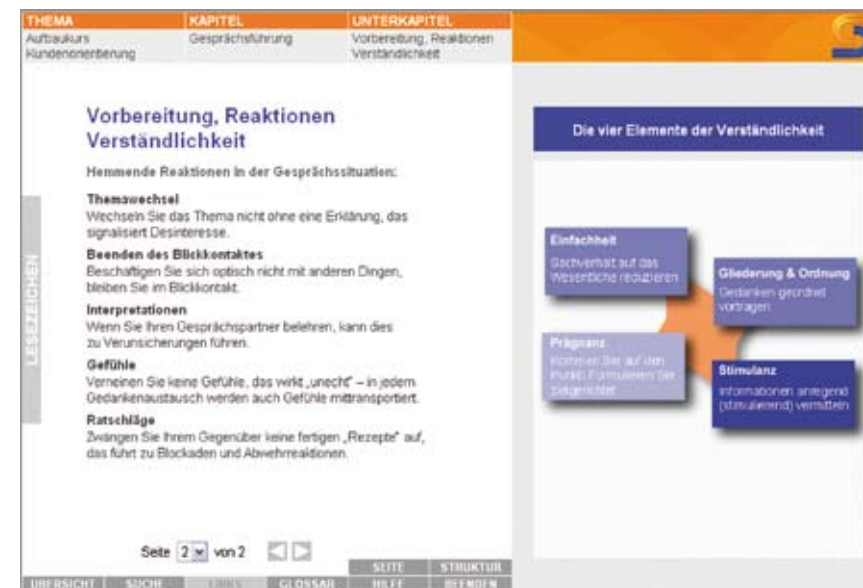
THEMA
Aufbaukurs Kundenorientierung

KAPITEL
Gesprächsführung

UNTERKAPITEL
Vorbereitung, Reaktionen Verständlichkeit

LESEZEICHEN

Vorbereitung, Reaktionen Verständlichkeit

Hemmende Reaktionen in der Gesprächssituation:

Themawechsel
Wechseln Sie das Thema nicht ohne eine Erklärung, das signalisiert Desinteresse.

Beenden des Blickkontaktes
Beschäftigen Sie sich optisch nicht mit anderen Dingen, bleiben Sie im Blickkontakt.

Interpretationen
Wenn Sie Ihren Gesprächspartner belehren, kann dies zu Verunsicherungen führen.

Gefühle
Verneinen Sie keine Gefühle, das wirkt „unecht" – in jedem Gedankenaustausch werden auch Gefühle mittransportiert.

Ratschläge
Zwängen Sie Ihrem Gegenüber keine fertigen „Rezepte" auf, das führt zu Blockaden und Abwehrreaktionen.

Seite 2 von 2

Die vier Elemente der Verständlichkeit

Einfachheit
Sachverhalt auf das Wesentliche reduzieren

Gliederung & Ordnung
Gedanken geordnet vortragen

Prägnanz
Kommen Sie auf den Punkt! Formulieren Sie zielgerichtet

Stimulanz
Informationen anregend (stimulierend) vermitteln

ÜBERSICHT SUCHE LINKS GLOSSAR SEITE HILFE STRUKTUR BEENDEN